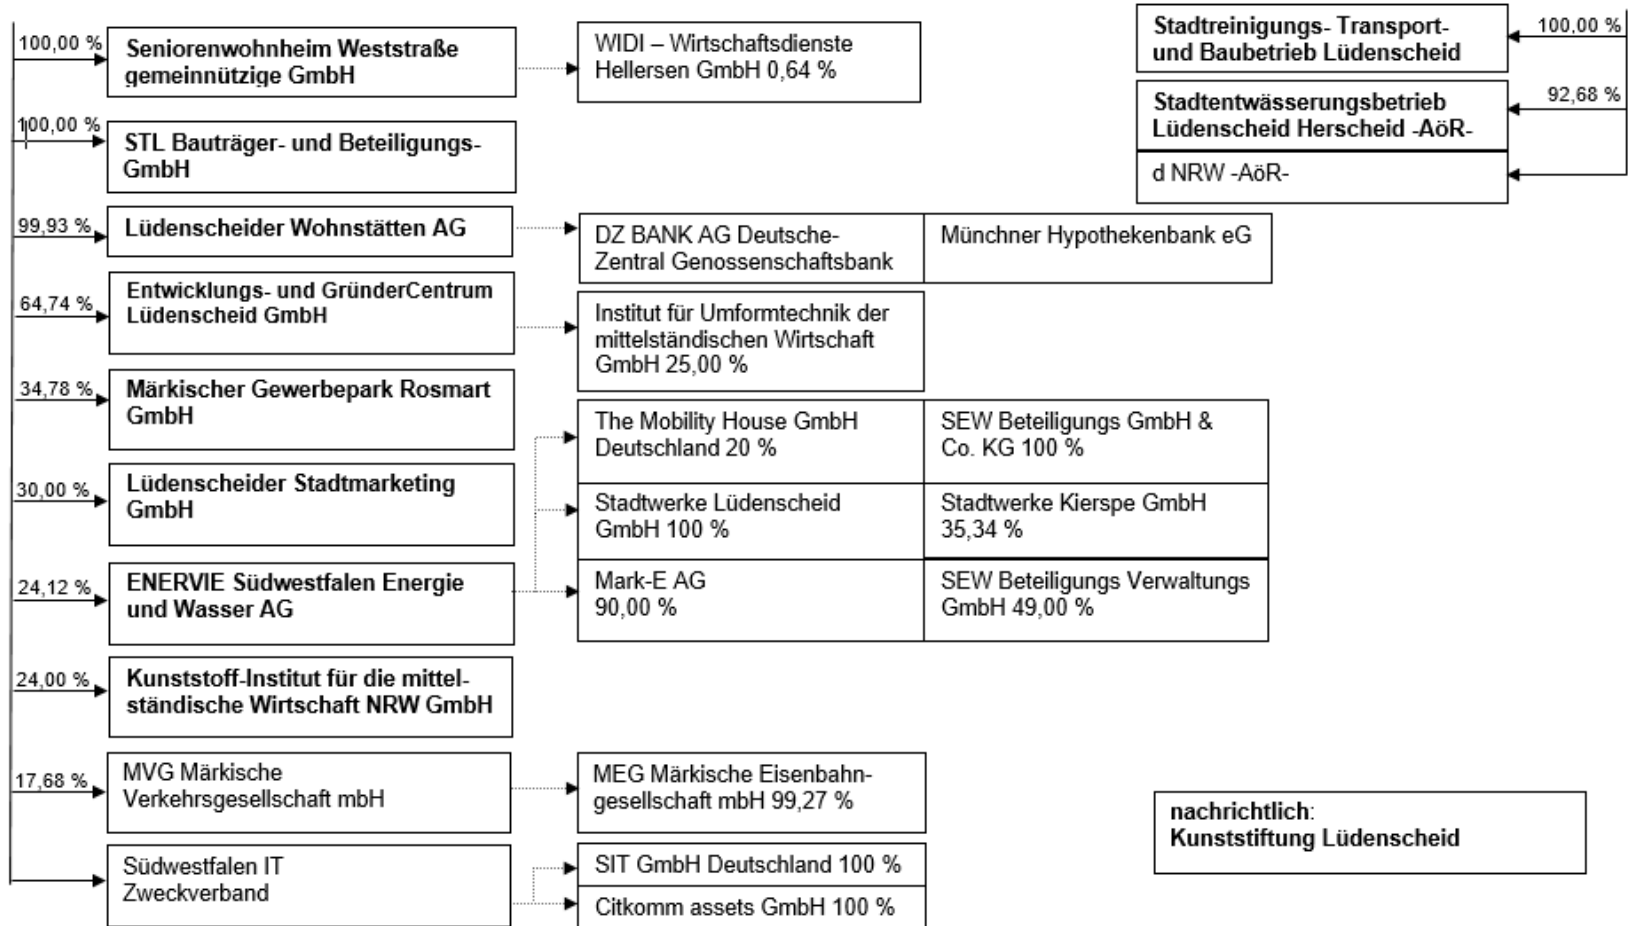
100,00 %

Seniorenwohnheim Weststraße gemeinnützige GmbH

WIDI – Wirtschaftsdienste Hellersen GmbH 0,64 %

100,00 %

STL Bauträger- und Beteiligungs-GmbH

99,93 %

Lüdenscheider Wohnstätten AG

DZ BANK AG Deutsche-Zentral Genossenschaftsbank

Münchner Hypothekenbank eG

64,74 %

Entwicklungs- und GründerCentrum Lüdenscheid GmbH

Institut für Umformtechnik der mittelständischen Wirtschaft GmbH 25,00 %

34,78 %

Märkischer Gewerbepark Rosmart GmbH

30,00 %

Lüdenscheider Stadtmarketing GmbH

24,12 %

ENERVIE Südwestfalen Energie und Wasser AG

The Mobility House GmbH Deutschland 20 %

SEW Beteiligungs GmbH & Co. KG 100 %

Stadtwerke Lüdenscheid GmbH 100 %

Stadtwerke Kierspe GmbH 35,34 %

Mark-E AG 90,00 %

SEW Beteiligungs Verwaltungs GmbH 49,00 %

24,00 %

Kunststoff-Institut für die mittelständische Wirtschaft NRW GmbH

17,68 %

MVG Märkische Verkehrsgesellschaft mbH

MEG Märkische Eisenbahngesellschaft mbH 99,27 %

Südwestfalen IT Zweckverband

SIT GmbH Deutschland 100 %

Citkomm assets GmbH 100 %

Stadtreinigungs- Transport- und Baubetrieb Lüdenscheid

100,00 %

Stadtentwässerungsbetrieb Lüdenscheid Herscheid -AöR-

92,68 %

d NRW -AöR-

nachrichtlich:
Kunststiftung Lüdenscheid